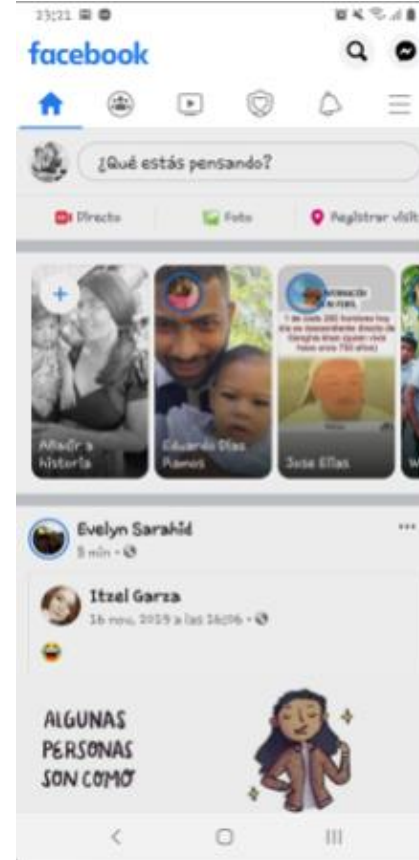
23:21

facebook

¿Qué estás pensando?

Directo
Foto
Registrar visit

Añadir a historia
Eduardo Díaz Ramos
Jose Elías

Evelyn Sarahid
5 min · 

Itzel Garza
16 nov. 2019 a las 16:06 · 

😂

ALGUNAS PERSONAS SON COMO